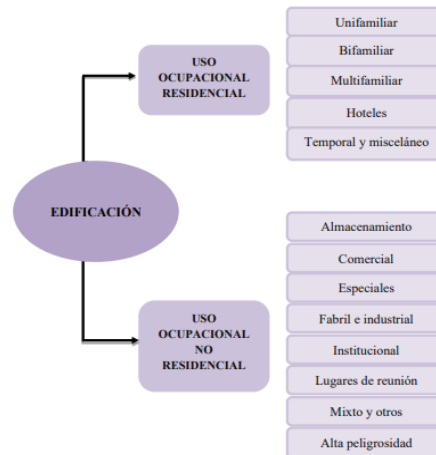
EDIFICACIÓN

USO OCUPACIONAL RESIDENCIAL

Unifamiliar
Bifamiliar
Multifamiliar
Hoteles
Temporal y misceláneo

USO OCUPACIONAL NO RESIDENCIAL

Almacenamiento
Comercial
Especiales
Fabril e industrial
Institucional
Lugares de reunión
Mixto y otros
Alta peligrosidad